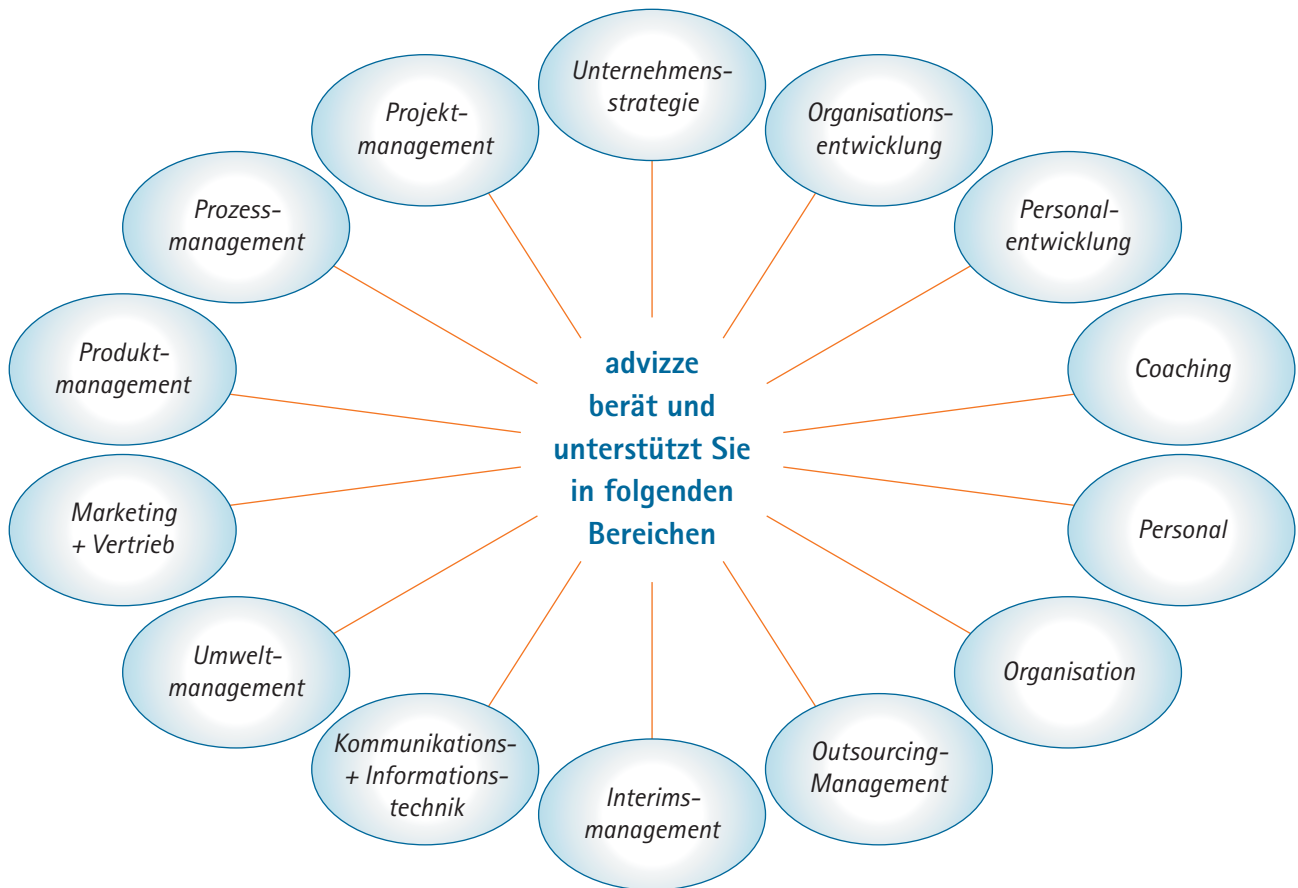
advizze berät und unterstützt Sie in folgenden Bereichen

Unternehmensstrategie

Organisationsentwicklung

Personalentwicklung

Coaching

Personal

Organisation

Outsourcing-Management

Interimsmanagement

Kommunikations- + Informationstechnik

Umweltmanagement

Marketing + Vertrieb

Produktmanagement

Prozessmanagement

Projektmanagement